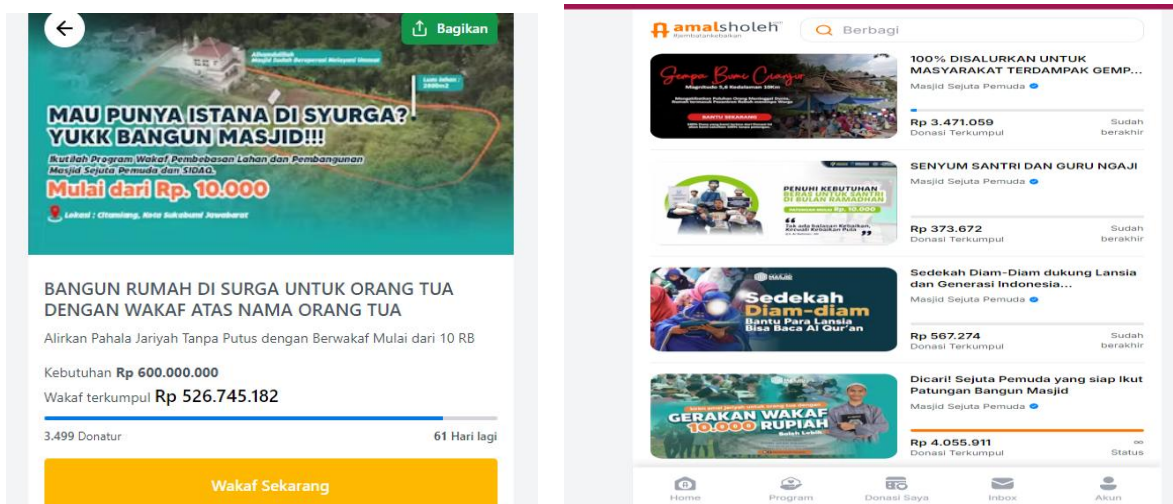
Bagikan

Alhamdulillah Masjid Sudah Beroperasi Melayani Umat

Luas lahan: 2800m2

MAU PUNYA ISTANA DI SYURGA? YUKK BANGUN MASJID!!!

Ikutilah Program Wakaf Pembebasan Lahan dan Pembangunan Masjid Sejuta Pemuda dan SIDAQ.

Mulai dari Rp. 10.000

Lokasi : Citamiang, Kota Sukabumi Jawabarat

BANGUN RUMAH DI SURGA UNTUK ORANG TUA DENGAN WAKAF ATAS NAMA ORANG TUA

Alirkan Pahala Jariyah Tanpa Putus dengan Berwakaf Mulai dari 10 RB

Kebutuhan Rp 600.000.000

Wakaf terkumpul Rp 526.745.182

3.499 Donatur

61 Hari lagi

Wakaf Sekarang

amalsholeh
#lembatankebaikan

Berbagi

Gempa Bumi Cianjur
Magnitudo 5,6 Kedalaman 10Km

BANTU SEKARANG

100% DISALURKAN UNTUK MASYARAKAT TERDAMPAK GEMP...

Masjid Sejuta Pemuda

Rp 3.471.059
Donasi Terkumpul

Sudah berakhir

PENUHI KEBUTUHAN BERAS UNTUK SANTRI DI BULAN RAMADHAN

Rp. 10.000

SENYUM SANTRI DAN GURU NGAJI

Masjid Sejuta Pemuda

Rp 373.672
Donasi Terkumpul

Sudah berakhir

Sedekah Diam-diam
Bantu Para Lansia Bisa Baca Al Qur'an

Sedekah Diam-Diam dukung Lansia dan Generasi Indonesia...

Masjid Sejuta Pemuda

Rp 567.274
Donasi Terkumpul

Sudah berakhir

GERAKAN WAKAF 10.000 RUPIAH

Dicari! Sejuta Pemuda yang siap Ikut Patungan Bangun Masjid

Masjid Sejuta Pemuda

Rp 4.055.911
Donasi Terkumpul

∞
Status

Home
Program
Donasi Saya
Inbox
Akun